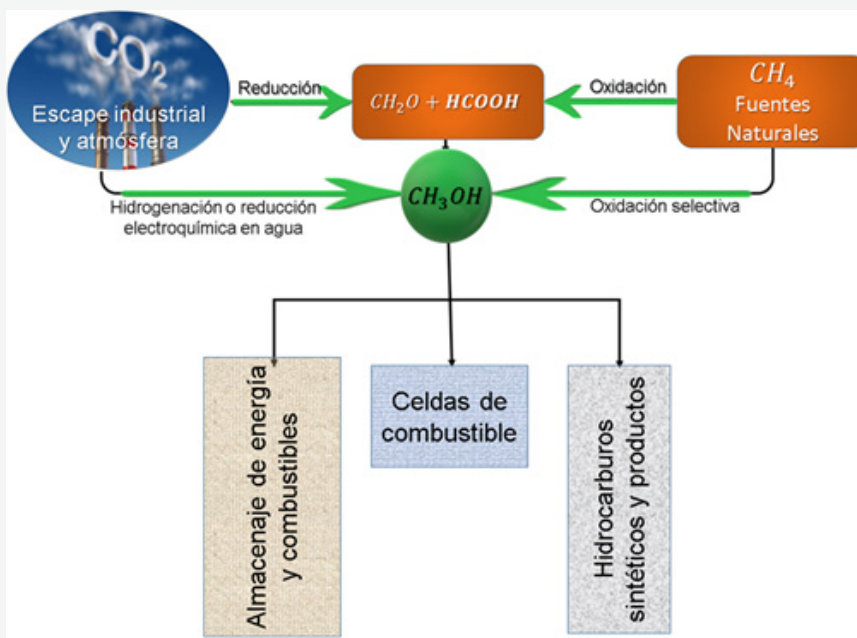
$CO_2$
Escape industrial y atmósfera

Reducción

$CH_2O + HCOOH$

Oxidación

$CH_4$
Fuentes Naturales

$CH_3OH$

Hidrogenación o reducción electroquímica en agua

Oxidación selectiva

Almacenaje de energía y combustibles

Celdas de combustible

Hidrocarburos sintéticos y productos